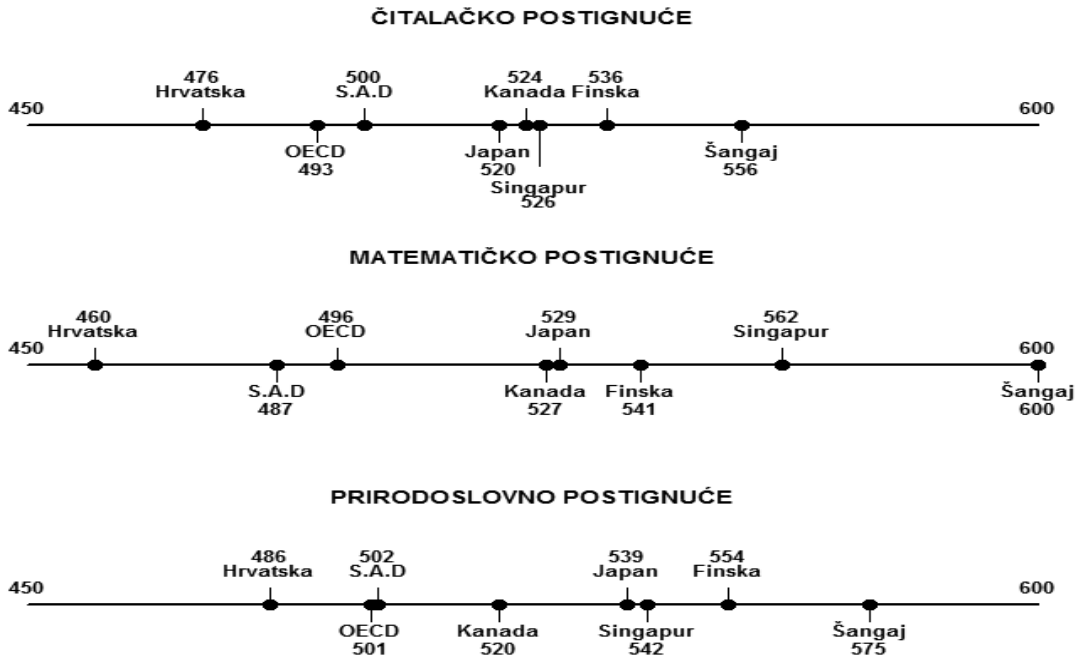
ČITALAČKO POSTIGNUĆE

450

476
Hrvatska

500
S.A.D

524
Kanada

536
Finska

600

OECD
493

Japan
520

Singapur
526

Šangaj
556

MATEMATIČKO POSTIGNUĆE

450

460
Hrvatska

496
OECD

529
Japan

562
Singapur

600

S.A.D
487

Kanada
527

Finska
541

Šangaj
600

PRIRODOSLOVNO POSTIGNUĆE

450

486
Hrvatska

502
S.A.D

539
Japan

554
Finska

600

OECD
501

Kanada
520

Singapur
542

Šangaj
575